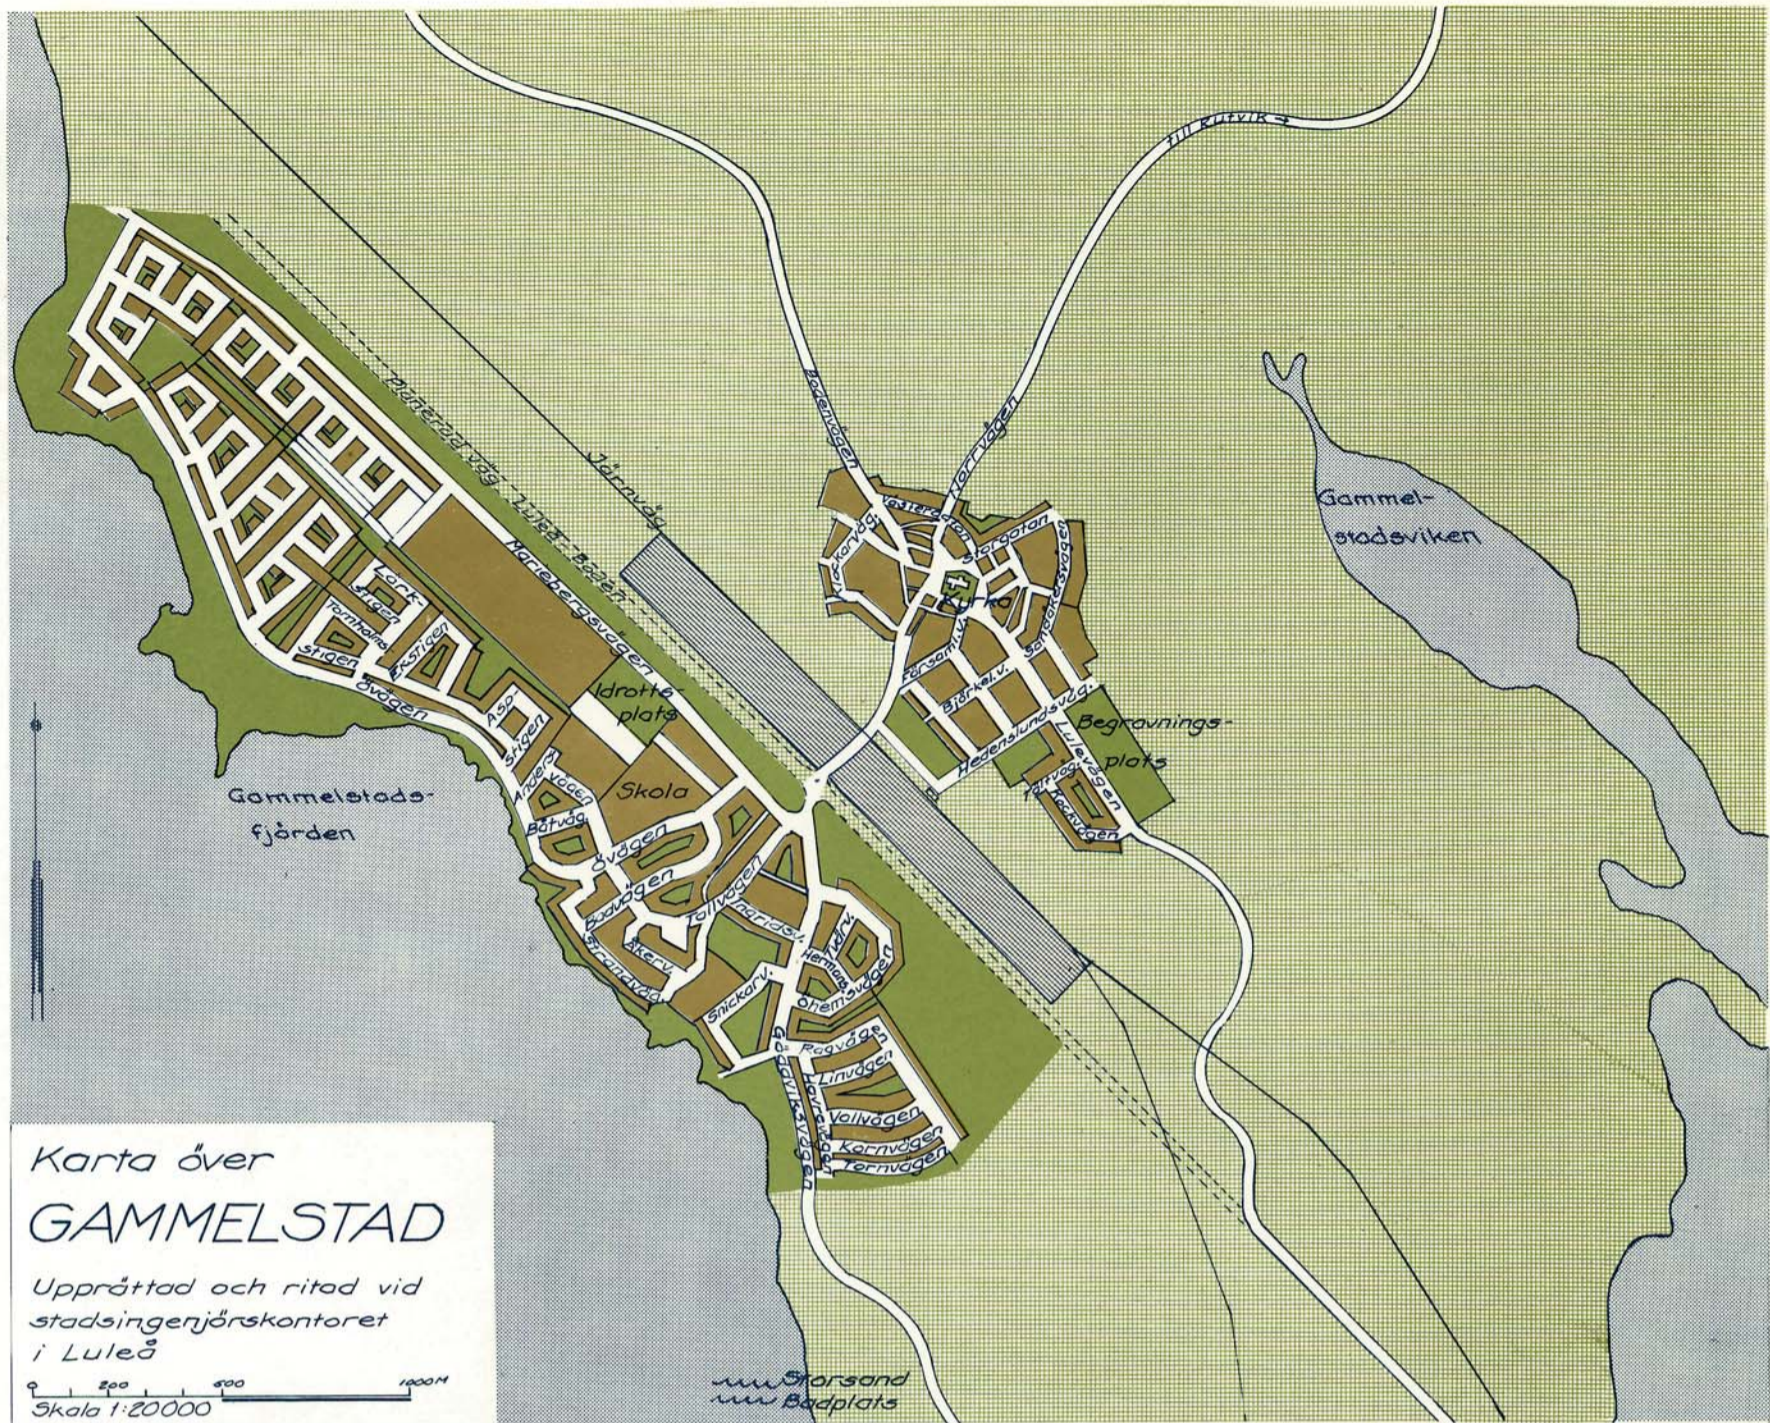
till Kutvik

Gammelstadsviken

Järnväg

Allmän väg Luleå–Boden

Idrottsplats

Skola

Kyrka

Begravningsplats

Gammelstadsfjörden

Marieborgsvägen

Lärkv.

Stigen

Övägen

Båtväg

Bodvägen

Vallvägen

Brattsvägen

Strömsvägen

Rågvägen

Linvägen

Vallvägen

Kornvägen

Ternvägen

Åkervägen

Norrvägen

Hägervägen

Karta över
GAMMELSTAD
Upprättad och ritad vid stadsingenjörskontoret i Luleå

0 200 500 1000 M
Skala 1:20000

Storsand Badplats